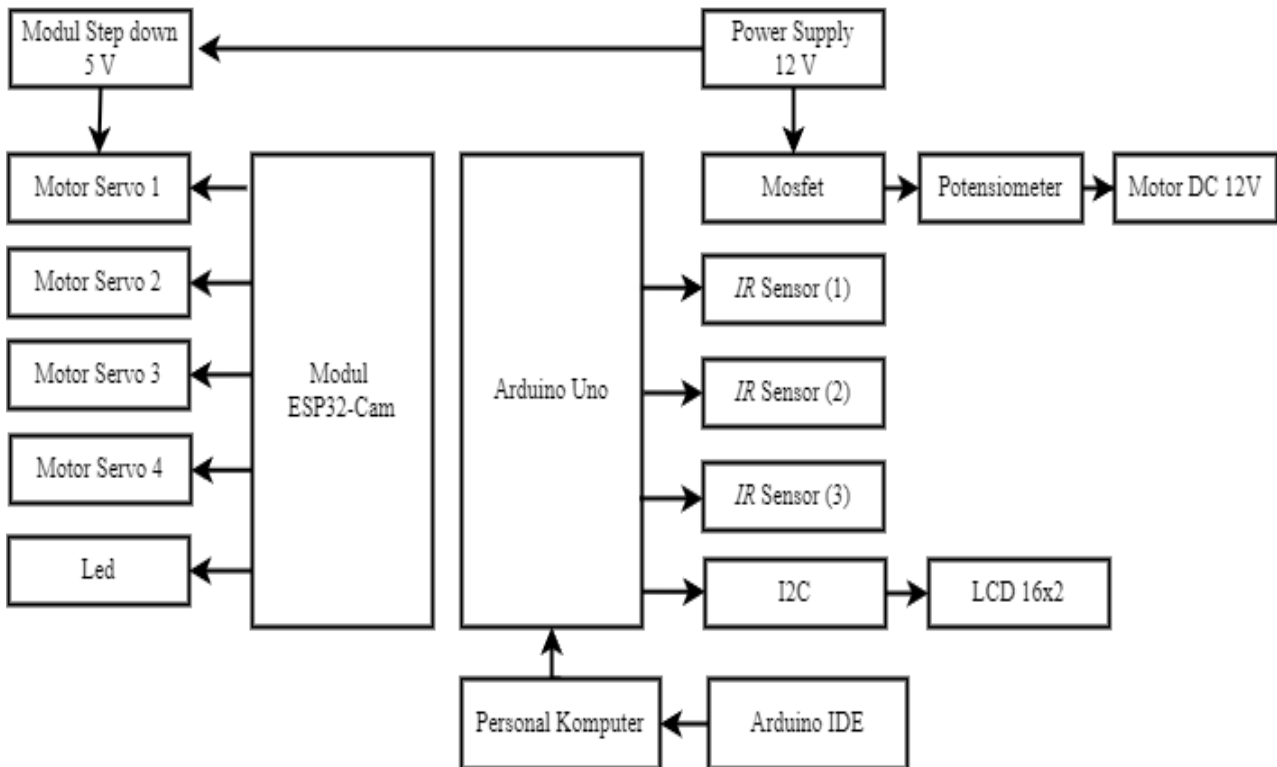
Modul Step down 5 V

Power Supply 12 V

Motor Servo 1

Motor Servo 2

Motor Servo 3

Motor Servo 4

Led

Modul ESP32-Cam

Arduino Uno

Mosfet

Potensiometer

Motor DC 12V

IR Sensor (1)

IR Sensor (2)

IR Sensor (3)

I2C

LCD 16x2

Personal Komputer

Arduino IDE